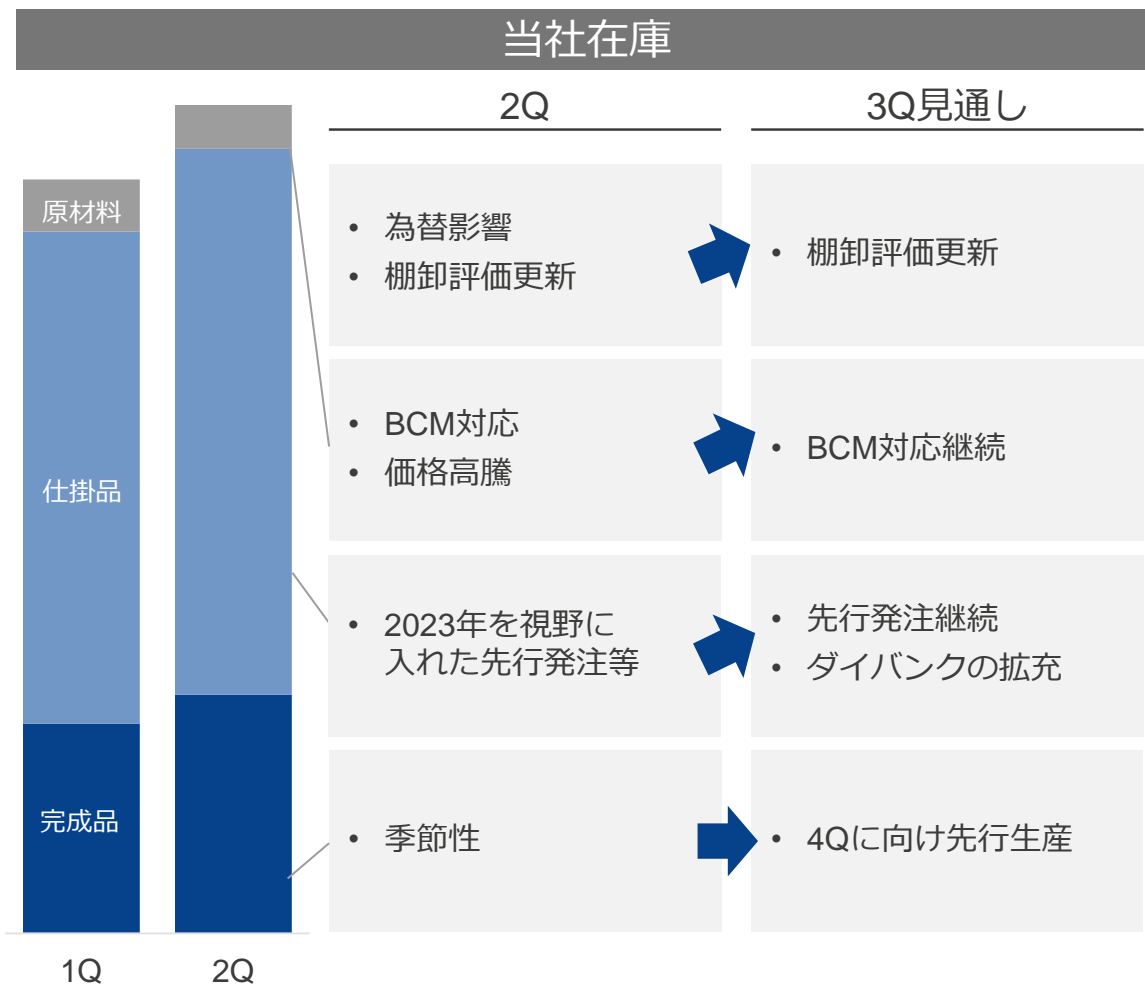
当社在庫

原材料

仕掛品

完成品

1Q

2Q

2Q

3Q見通し

• 為替影響
• 棚卸評価更新

• 棚卸評価更新

• BCM対応
• 価格高騰

• BCM対応継続

• 2023年を視野に入れた先行発注等

• 先行発注継続
• ダイバンクの拡充

• 季節性

• 4Qに向け先行生産